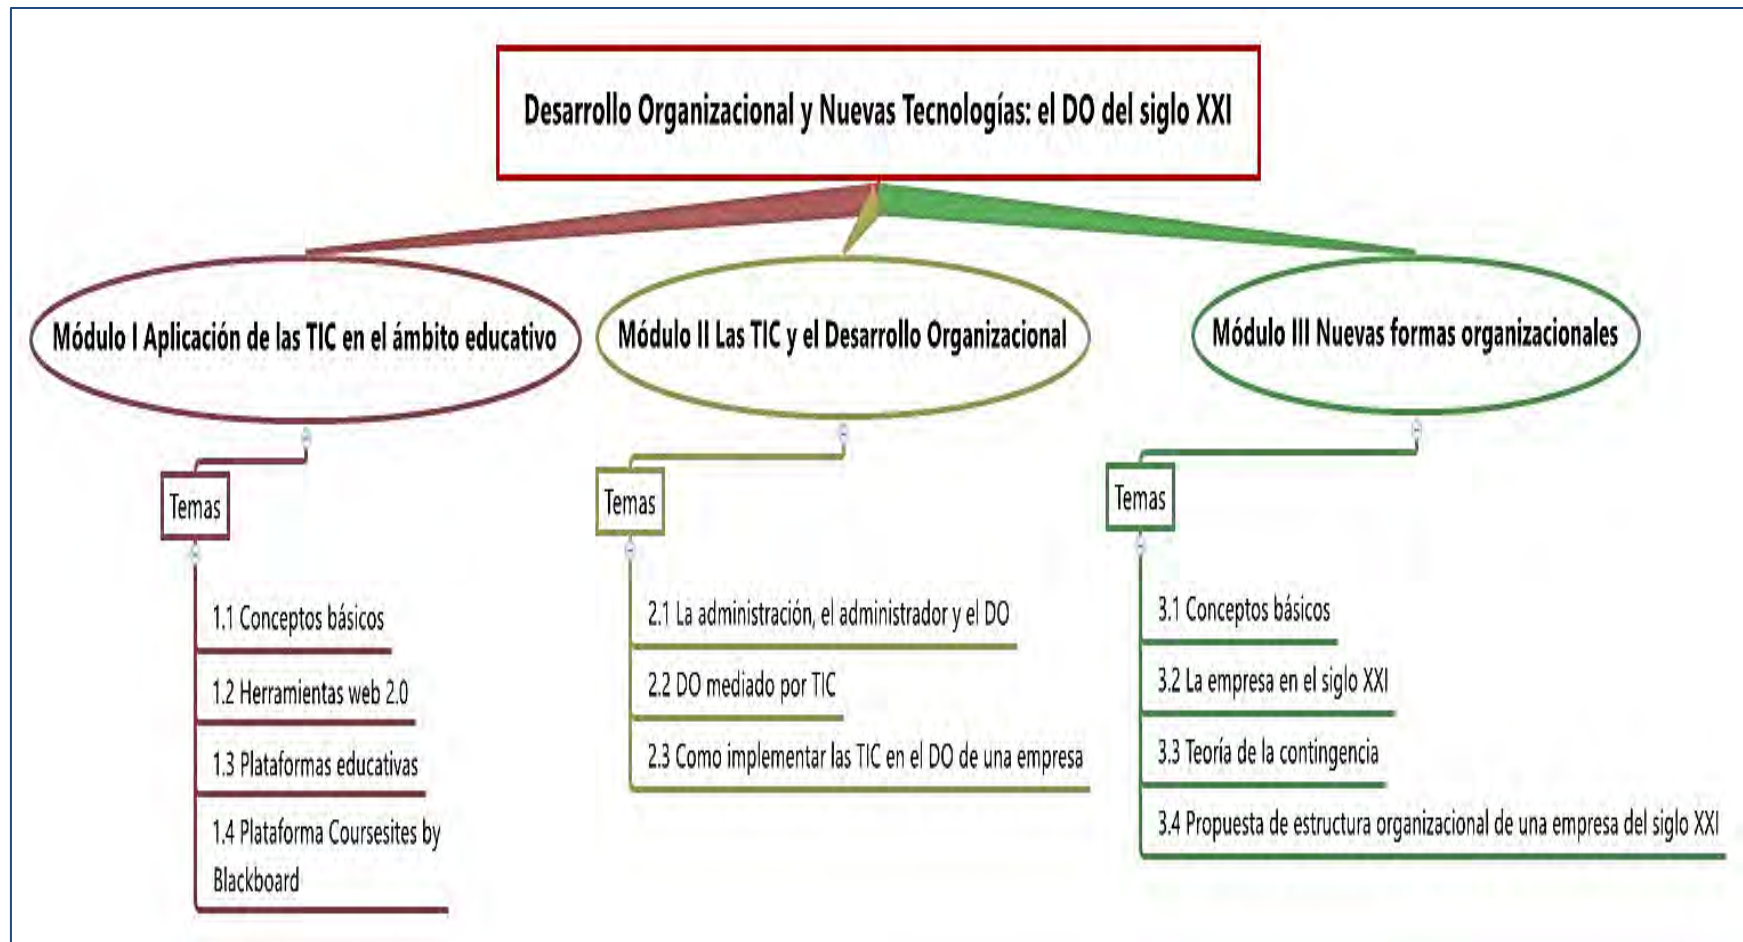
Desarrollo Organizacional y Nuevas Tecnologías: el DO del siglo XXI

Módulo I Aplicación de las TIC en el ámbito educativo

Temas

1.1 Conceptos básicos

1.2 Herramientas web 2.0

1.3 Plataformas educativas

1.4 Plataforma Coursesites by Blackboard

Módulo II Las TIC y el Desarrollo Organizacional

Temas

2.1 La administración, el administrador y el DO

2.2 DO mediado por TIC

2.3 Como implementar las TIC en el DO de una empresa

Módulo III Nuevas formas organizacionales

Temas

3.1 Conceptos básicos

3.2 La empresa en el siglo XXI

3.3 Teoría de la contingencia

3.4 Propuesta de estructura organizacional de una empresa del siglo XXI